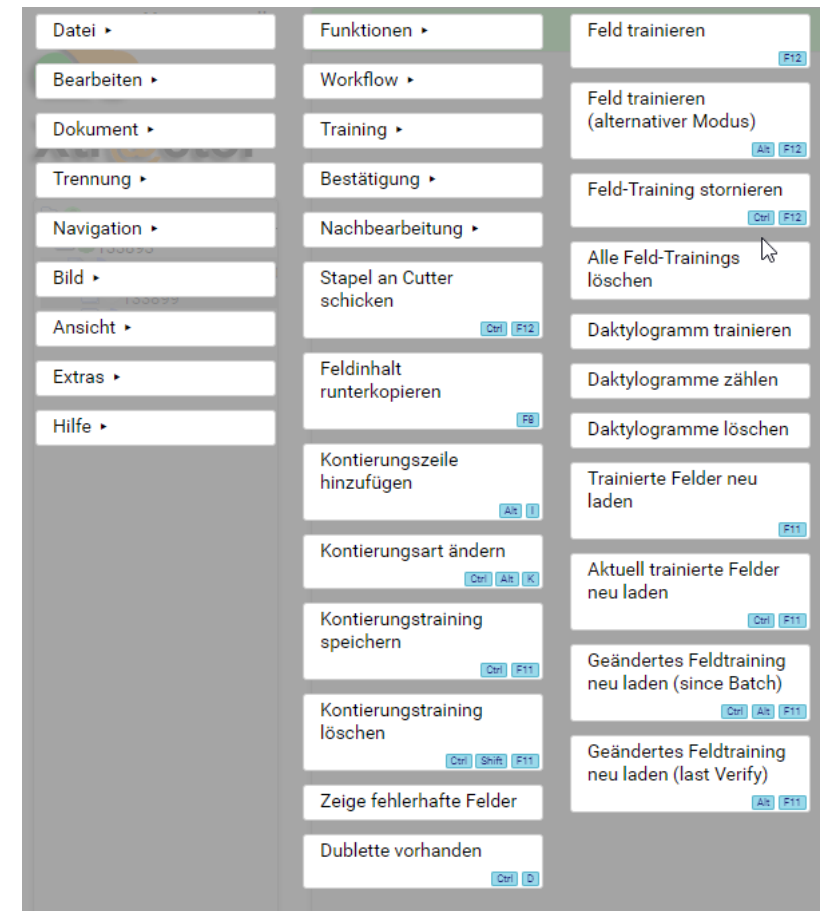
Datei ▸

Bearbeiten ▸

Dokument ▸

Trennung ▸

Navigation ▸

Bild ▸

Ansicht ▸

Extras ▸

Hilfe ▸

Funktionen ▸

Workflow ▸

Training ▸

Bestätigung ▸

Nachbearbeitung ▸

Stapel an Cutter schicken
Ctrl F12

Feldinhalt runterkopieren
F8

Kontierungszeile hinzufügen
Alt I

Kontierungsart ändern
Ctrl Alt K

Kontierungstraining speichern
Ctrl F11

Kontierungstraining löschen
Ctrl Shift F11

Zeige fehlerhafte Felder

Dublette vorhanden
Ctrl D

Feld trainieren
F12

Feld trainieren (alternativer Modus)
Alt F12

Feld-Training stornieren
Ctrl F12

Alle Feld-Trainings löschen

Daktylogramm trainieren

Daktylogramme zählen

Daktylogramme löschen

Trainierte Felder neu laden
F11

Aktuell trainierte Felder neu laden
Ctrl F11

Geändertes Feldtraining neu laden (since Batch)
Ctrl Alt F11

Geändertes Feldtraining neu laden (last Verify)
Alt F11